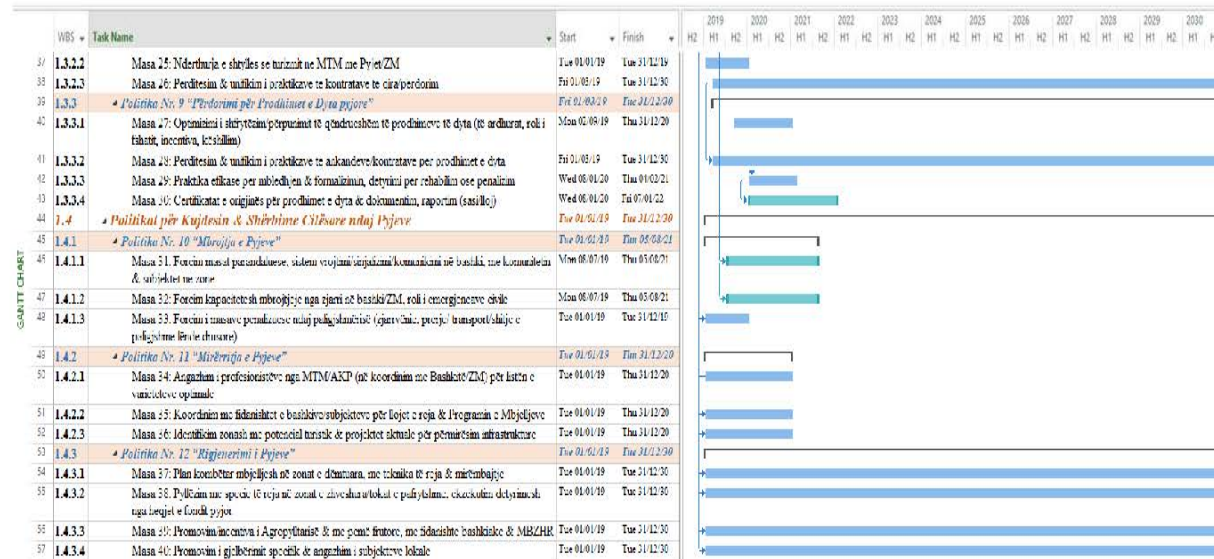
| | WBS | Task Name | Start | Finish |
|---|---|---|---|---|
| 37 | 1.3.2.2 | Masa 25: Ndërtimi e shtyles se turizmit ne MTM me Pyjet/ZM | Tue 01/01/19 | Tue 31/12/19 |
| 38 | 1.3.2.3 | Masa 26: Perditesim & unifikim i praktikave te kontratave te qira/perdorim | Fri 01/03/19 | Tue 31/12/30 |
| 39 | 1.3.3 | Politika Nr. 9 "Përdorimi për Prodhimet e Dyta pyjore" | Fri 01/03/19 | Tue 31/12/30 |
| 40 | 1.3.3.1 | Masa 27: Optimizimi i shfrytëzim/përpunimit të qëndrueshëm të prodhimeve të dyta (të ardhurat, roli i fshatit, incentiva, këshillim) | Mon 02/09/19 | Thu 31/12/20 |
| 41 | 1.3.3.2 | Masa 28: Perditesim & unifikim i praktikave te ankandeve/kontratave per prodhimet e dyta | Fri 01/03/19 | Tue 31/12/30 |
| 42 | 1.3.3.3 | Masa 29: Praktika efikase per mbledhjen & formalizimin, detyrimi per rehabilim ose penalitim | Wed 08/01/20 | Thu 01/02/21 |
| 43 | 1.3.3.4 | Masa 30: Certifikatat e origjinës për prodhimet e dyta & dokumentim, raportim (sasi/lloj) | Wed 08/01/20 | Fri 07/01/22 |
| 44 | 1.4 | Politikat për Kujdesin & Shërbime Cilësore ndaj Pyjeve | Tue 01/01/19 | Tue 31/12/30 |
| 45 | 1.4.1 | Politika Nr. 10 "Mbrojtja e Pyjeve" | Tue 01/01/19 | Thu 05/08/21 |
| 46 | 1.4.1.1 | Masa 31. Forcim masat parandaluese, sistem vrojtimi/sinjalizimi/komunikimi në bashki, me komunitetin & subjektet ne zone | Mon 08/07/19 | Thu 05/08/21 |
| 47 | 1.4.1.2 | Masa 32: Forcim kapacitetesh mbrojtëse nga zjarri në bashki/ZM, roli i emergjencave civile | Mon 08/07/19 | Thu 05/08/21 |
| 48 | 1.4.1.3 | Masa 33. Forcim i masave penalizuese ndaj paligjshmërisë (zjarrvënie, prerje/ transport/shitje e paligjshme lënde drusore) | Tue 01/01/19 | Tue 31/12/19 |
| 49 | 1.4.2 | Politika Nr. 11 "Mirëritja e Pyjeve" | Tue 01/01/19 | Thu 31/12/20 |
| 50 | 1.4.2.1 | Masa 34: Angazhim i profesionistëve nga MTM/AKP (në koordinim me Bashkitë/ZM) për listën e varieteteve optimale | Tue 01/01/19 | Thu 31/12/20 |
| 51 | 1.4.2.2 | Masa 35: Koordinim me fidanishtet e bashkive/subjekteve për llojet e reja & Programin e Mbjelljeve | Tue 01/01/19 | Thu 31/12/20 |
| 52 | 1.4.2.3 | Masa 36: Identifikim zonash me potencial turistik & projektet aktuale për përmirësim infrastrukture | Tue 01/01/19 | Thu 31/12/20 |
| 53 | 1.4.3 | Politika Nr. 12 "Rigjenerimi i Pyjeve" | Tue 01/01/19 | Tue 31/12/30 |
| 54 | 1.4.3.1 | Masa 37: Plan kombëtar mbjelljesh në zonat e dëmtuara, me teknika të reja & mirëmbajtje | Tue 01/01/19 | Tue 31/12/30 |
| 55 | 1.4.3.2 | Masa 38. Pyllëzim me specie të reja në zonat e zhveshura/tokat e palitysme, ekzekutim detyrimesh nga ligjet e fondit pyjor | Tue 01/01/19 | Tue 31/12/30 |
| 56 | 1.4.3.3 | Masa 39: Promovim/incentiva i Agropyllitarisë & me pemë frutore, me fidanishte bashkiake & MBZHR | Tue 01/01/19 | Tue 31/12/30 |
| 57 | 1.4.3.4 | Masa 40: Promovim i gjelbërimit specifik & angazhim i subjekteve lokale | Tue 01/01/19 | Tue 31/12/30 |

GANTT CHART

2019 2020 2021 2022 2023 2024 2025 2026 2027 2028 2029 2030
H2 H1 H2 H1 H2 H1 H2 H1 H2 H1 H2 H1 H2 H1 H2 H1 H2 H1 H2 H1 H2 H1 H2 H1 H